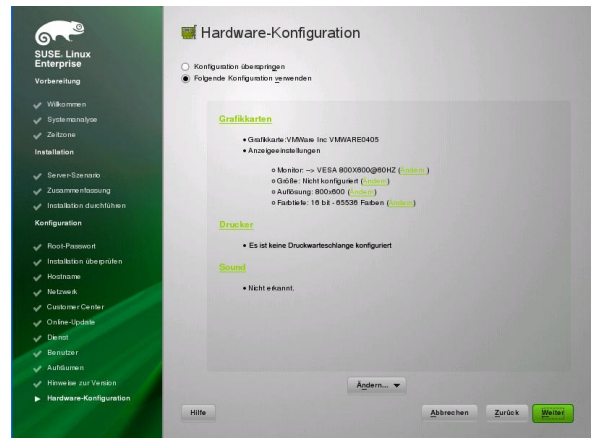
SUSE. Linux Enterprise

Vorbereitung

Willkommen
Systemanalyse
Zeitzone

Installation

Server-Szenario
Zusammenfassung
Installation durchführen

Konfiguration

Root-Passwort
Installation überprüfen
Hostname
Netzwerk
Customer Center
Online-Update
Dienst
Benutzer
Aufräumen
Hinweise zur Version
Hardware-Konfiguration

Hardware-Konfiguration

Konfiguration überspringen
Folgende Konfiguration verwenden

Grafikkarten

• Grafikkarte:VMWare Inc VMWARE0405
• Anzeigeeinstellungen

○ Monitor: --> VESA 800X600@60HZ (Ändern...)
○ Größe: Nicht konfiguriert (Ändern)
○ Auflösung: 800x600 (Ändern)
○ Farbtiefe: 16 bit - 65536 Farben (Ändern)

Drucker

• Es ist keine Druckwarteschlange konfiguriert

Sound

• Nicht erkannt.

Ändern...

Hilfe

Abbrechen

Zurück

Weiter